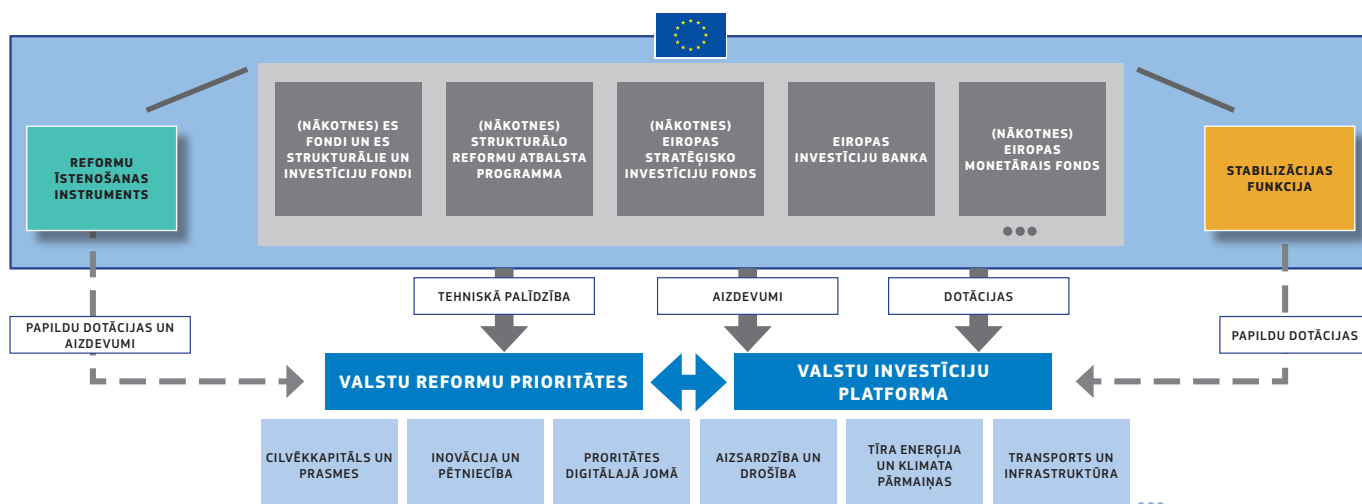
REFORMU ĪSTENOŠANAS INSTRUMENTS

(NĀKOTNES) ES FONDI UN ES STRUKTURĀLIE UN INVESTĪCIJU FONDI

(NĀKOTNES) STRUKTURĀLO REFORMU ATBALSTA PROGRAMMA

(NĀKOTNES) EIROPAS STRATĒĢISKO INVESTĪCIJU FONDS

EIROPAS INVESTĪCIJU BANKA

(NĀKOTNES) EIROPAS MONETĀRAIS FONDS

STABILIZĀCIJAS FUNKCIJA

TEHNISKĀ PALĪDZĪBA

AIZDEVUMI

DOTĀCIJAS

PAPILDU DOTĀCIJAS UN AIZDEVUMI

PAPILDU DOTĀCIJAS

VALSTU REFORMU PRIORITĀTES

VALSTU INVESTĪCIJU PLATFORMA

CILVĒKKAPITĀLS UN PRASMES

INOVĀCIJA UN PĒTNIECĪBA

PRORITĀTES DIGITĀLAJĀ JOMĀ

AIZSARDZĪBA UN DROŠĪBA

TĪRA ENERĢIJA UN KLIMATA PĀRMAIŅAS

TRANSPORTS UN INFRASTRUKTŪRA